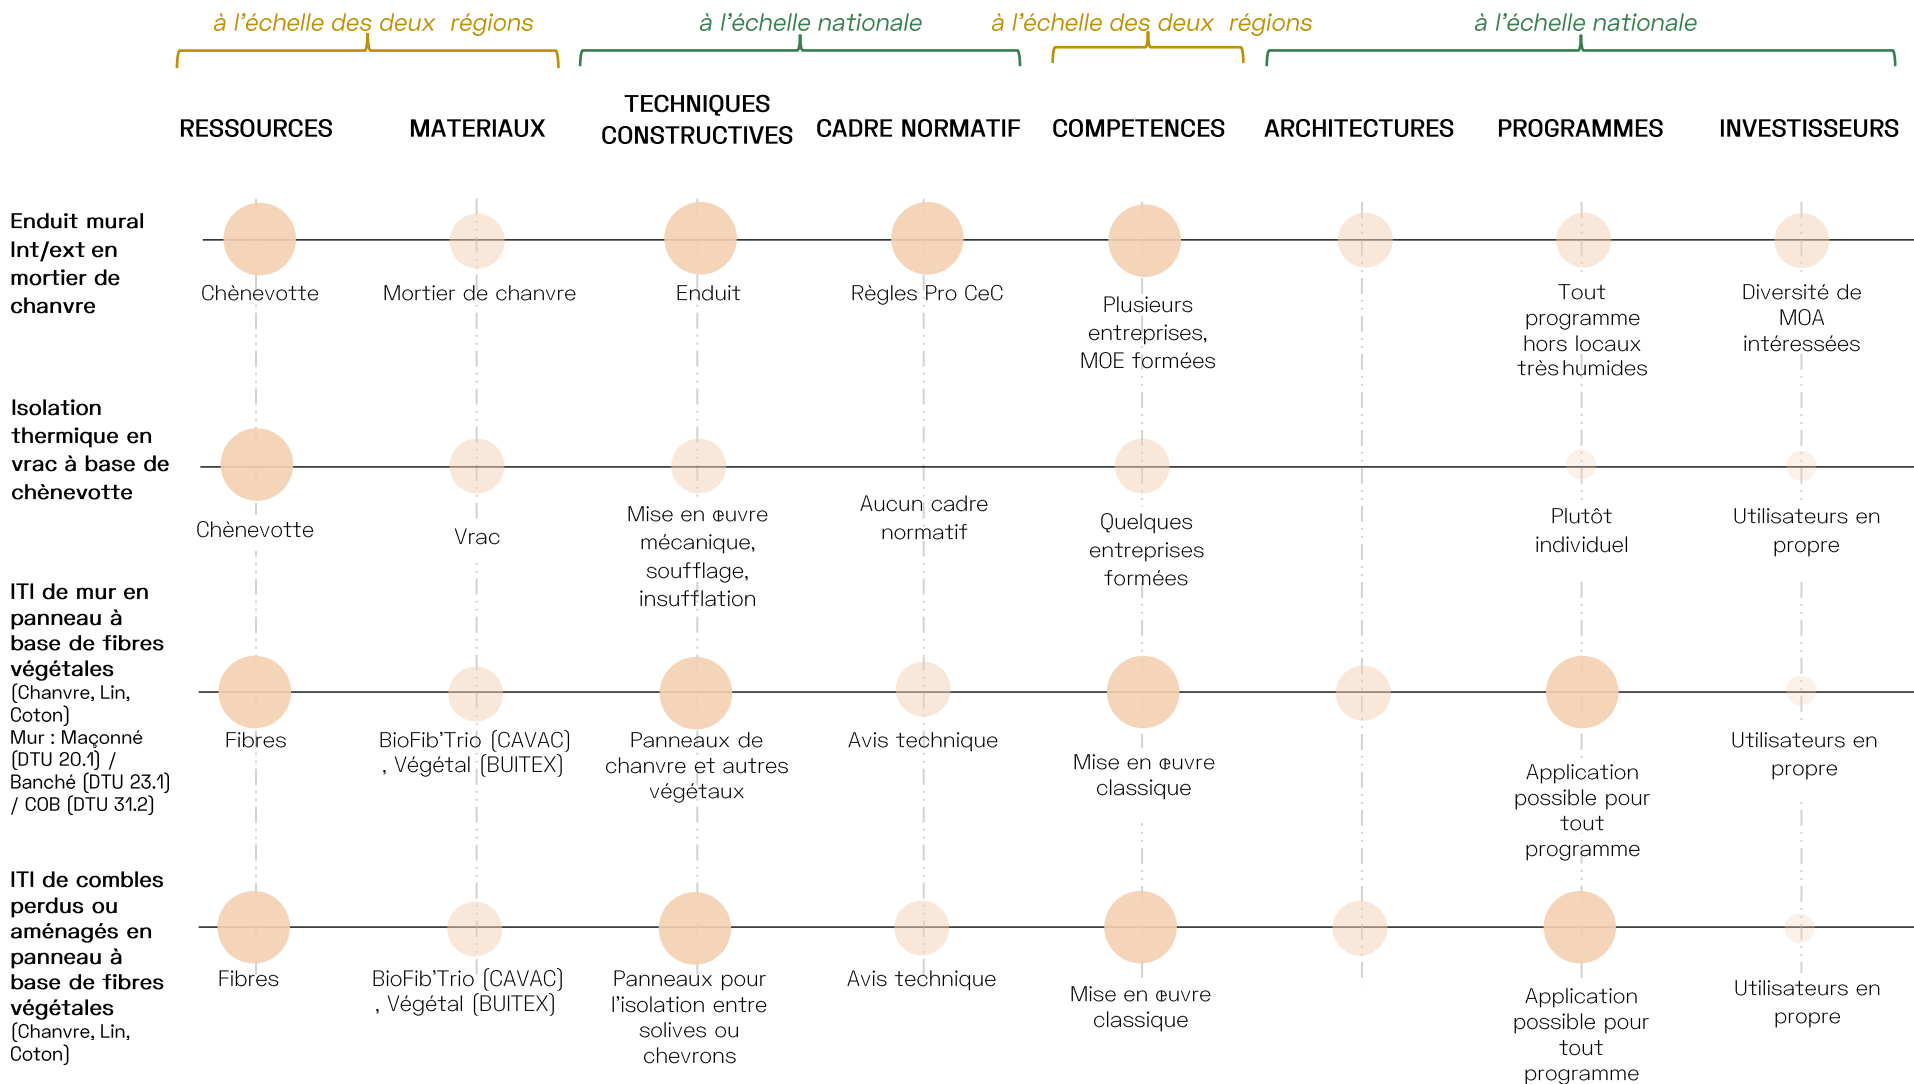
à l'échelle des deux régions | à l'échelle nationale | à l'échelle des deux régions | à l'échelle nationale

| | RESSOURCES | MATERIAUX | TECHNIQUES CONSTRUCTIVES | CADRE NORMATIF | COMPETENCES | ARCHITECTURES | PROGRAMMES | INVESTISSEURS |
|---|---|---|---|---|---|---|---|---|
| Enduit mural Int/ext en mortier de chanvre | Chènevotte | Mortier de chanvre | Enduit | Règles Pro CeC | Plusieurs entreprises, MOE formées | | Tout programme hors locaux très humides | Diversité de MOA intéressées |
| Isolation thermique en vrac à base de chènevotte | Chènevotte | Vrac | Mise en œuvre mécanique, soufflage, insufflation | Aucun cadre normatif | Quelques entreprises formées | | Plutôt individuel | Utilisateurs en propre |
| ITI de mur en panneau à base de fibres végétales (Chanvre, Lin, Coton) Mur : Maçonné (DTU 20.1) / Banché (DTU 23.1) / COB (DTU 31.2) | Fibres | BioFib'Trio (CAVAC) , Végétal (BUITEX) | Panneaux de chanvre et autres végétaux | Avis technique | Mise en œuvre classique | | Application possible pour tout programme | Utilisateurs en propre |
| ITI de combles perdus ou aménagés en panneau à base de fibres végétales (Chanvre, Lin, Coton) | Fibres | BioFib'Trio (CAVAC) , Végétal (BUITEX) | Panneaux pour l'isolation entre solives ou chevrons | Avis technique | Mise en œuvre classique | | Application possible pour tout programme | Utilisateurs en propre |